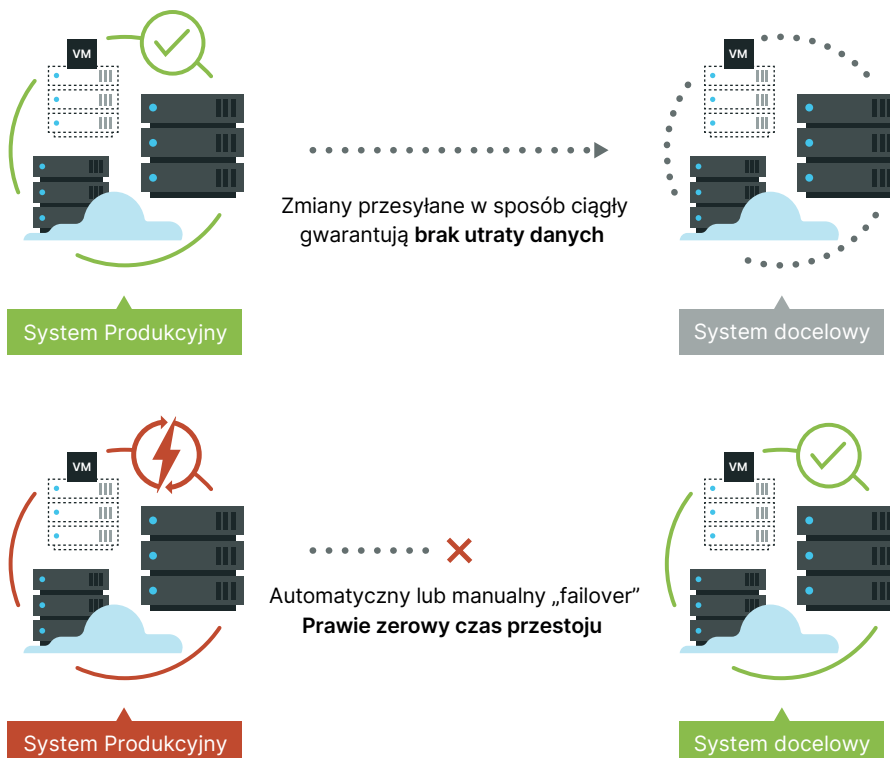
VM

VM

Zmiany przesyłane w sposób ciągły gwarantują **brak utraty danych**

System Produkcyjny

System docelowy

VM

VM

Automatyczny lub manualny „failover” **Prawie zerowy czas przestoju**

System Produkcyjny

System docelowy